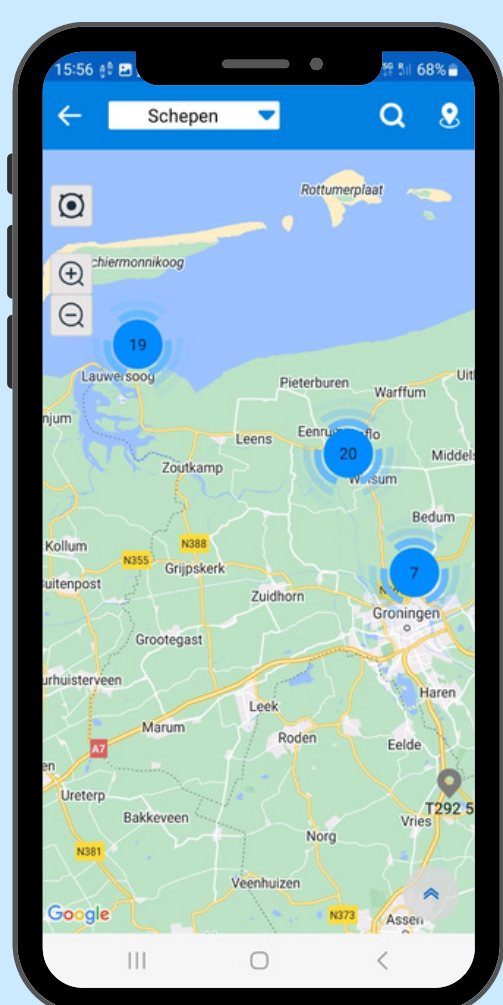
15:56 68%

Schepen

Rottumerplaat

chiermonnikoog

19

Lauwersoog

Pieterburen

Warffum

Uit

njum

Leens

Eenrum

flo

20

Middels

Zoutkamp

Winsum

Bedum

Kollum

N388

N355

Grijpskerk

7

uitenpost

Zuidhorn

Groningen

Grootegast

urhuisterveen

Haren

Marum

Leek

A7

Roden

Eelde

Ureterp

T292 5

Bakkeveen

Vries

Norg

N381

Veenhuizen

Google

N373

Assen